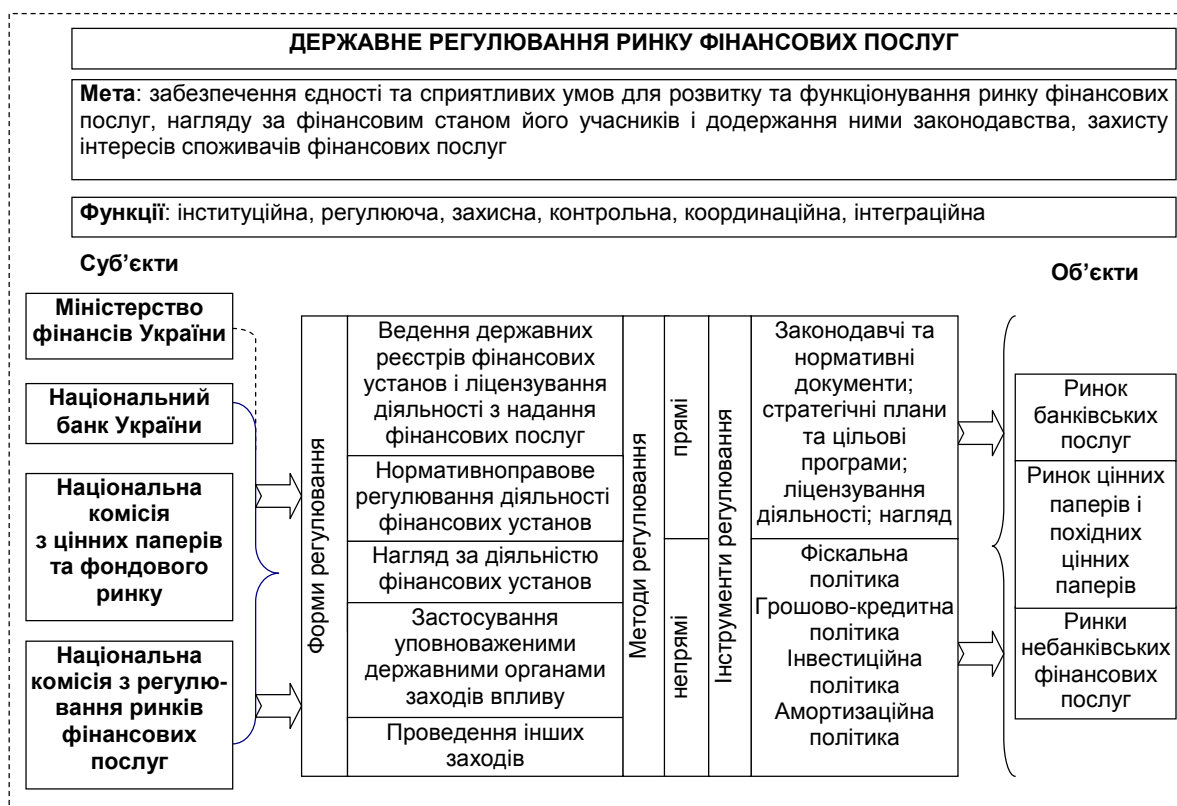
ДЕРЖАВНЕ РЕГУЛЮВАННЯ РИНКУ ФІНАНСОВИХ ПОСЛУГ

**Мета**: забезпечення єдності та сприятливих умов для розвитку та функціонування ринку фінансових послуг, нагляду за фінансовим станом його учасників і додержання ними законодавства, захисту інтересів споживачів фінансових послуг

**Функції**: інституційна, регулююча, захисна, контрольна, координаційна, інтеграційна

Суб'єкти

Об'єкти

Міністерство фінансів України

Національний банк України

Національна комісія з цінних паперів та фондового ринку

Національна комісія з регулювання ринків фінансових послуг

Форми регулювання

Ведення державних реєстрів фінансових установ і ліцензування діяльності з надання фінансових послуг

Нормативноправове регулювання діяльності фінансових установ

Нагляд за діяльністю фінансових установ

Застосування уповноваженими державними органами заходів впливу

Проведення інших заходів

Методи регулювання

прямі

непрямі

Інструменти регулювання

Законодавчі та нормативні документи; стратегічні плани та цільові програми; ліцензування діяльності; нагляд

Фіскальна політика
Грошово-кредитна політика
Інвестиційна політика
Амортизаційна політика

Ринок банківських послуг

Ринок цінних паперів і похідних цінних паперів

Ринки небанківських фінансових послуг